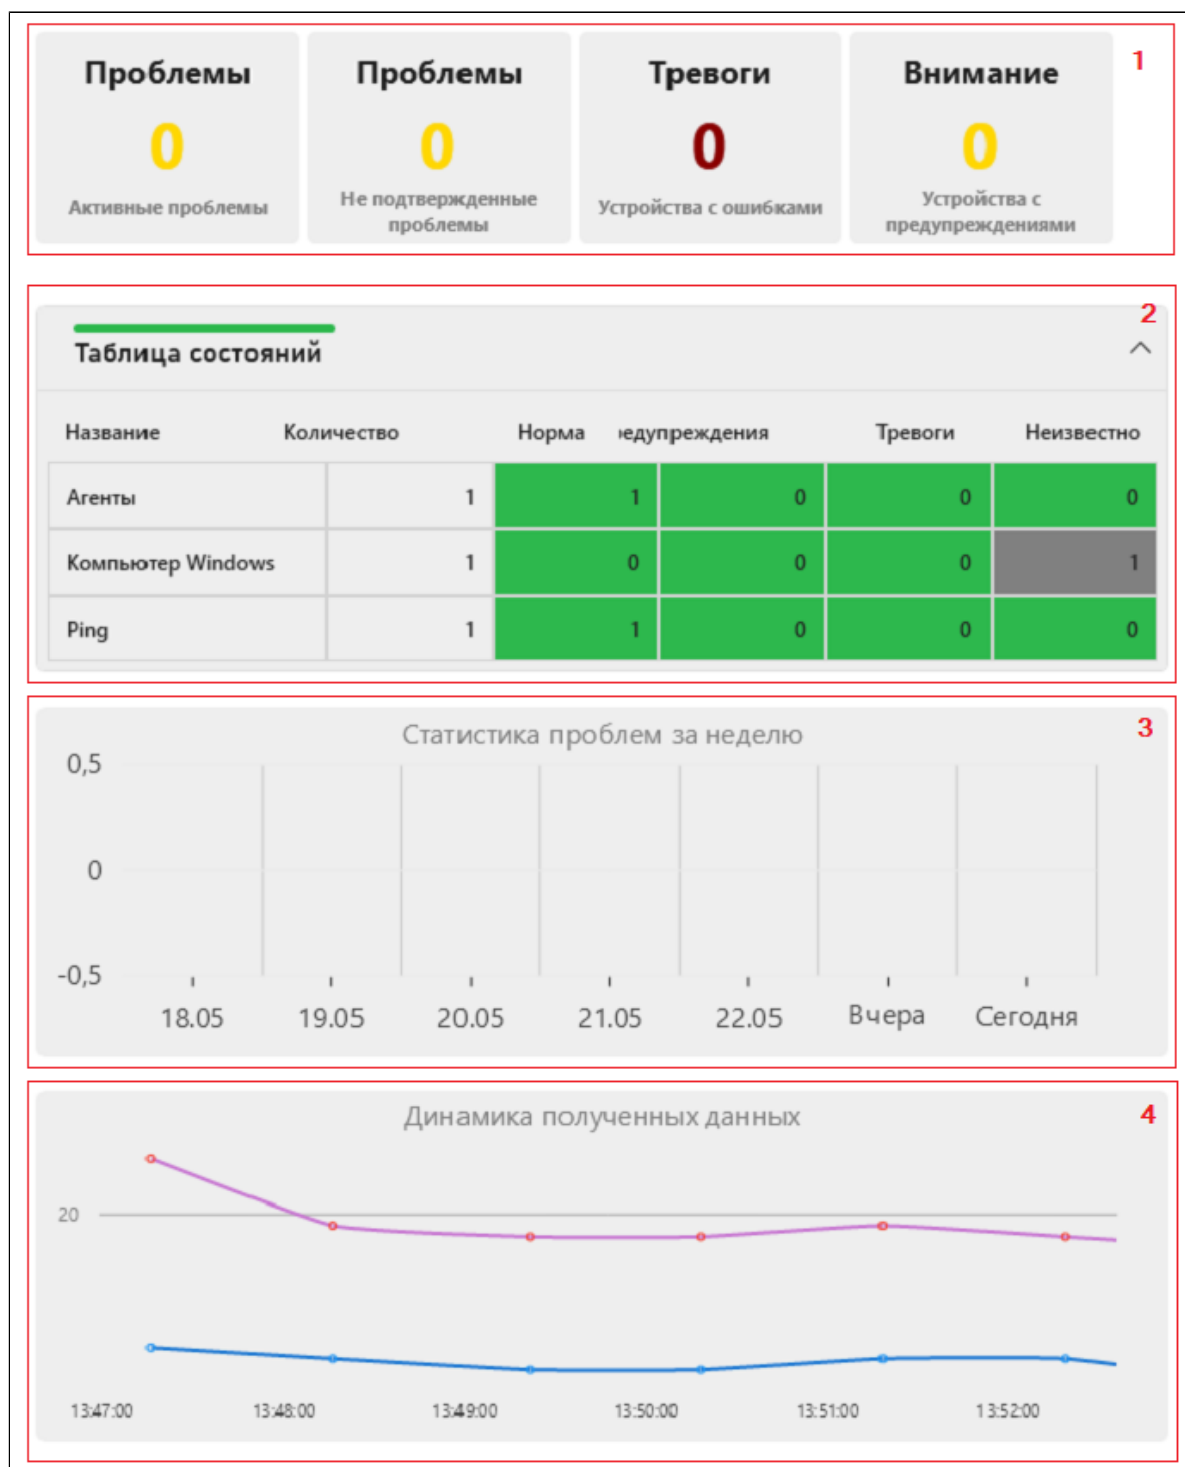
Проблемы
0
Активные проблемы

Проблемы
0
Не подтвержденные проблемы

Тревоги
0
Устройства с ошибками

Внимание
0
Устройства с предупреждениями

1

Таблица состояний

2

| Название | Количество | Норма | ιедупреждения | Тревоги | Неизвестно |
|---|---|---|---|---|---|
| Агенты | 1 | 1 | 0 | 0 | 0 |
| Компьютер Windows | 1 | 0 | 0 | 0 | 1 |
| Ping | 1 | 1 | 0 | 0 | 0 |

Статистика проблем за неделю

3

0,5
0
-0,5
18.05 19.05 20.05 21.05 22.05 Вчера Сегодня

Динамика полученных данных

4

20
13:47:00 13:48:00 13:49:00 13:50:00 13:51:00 13:52:00